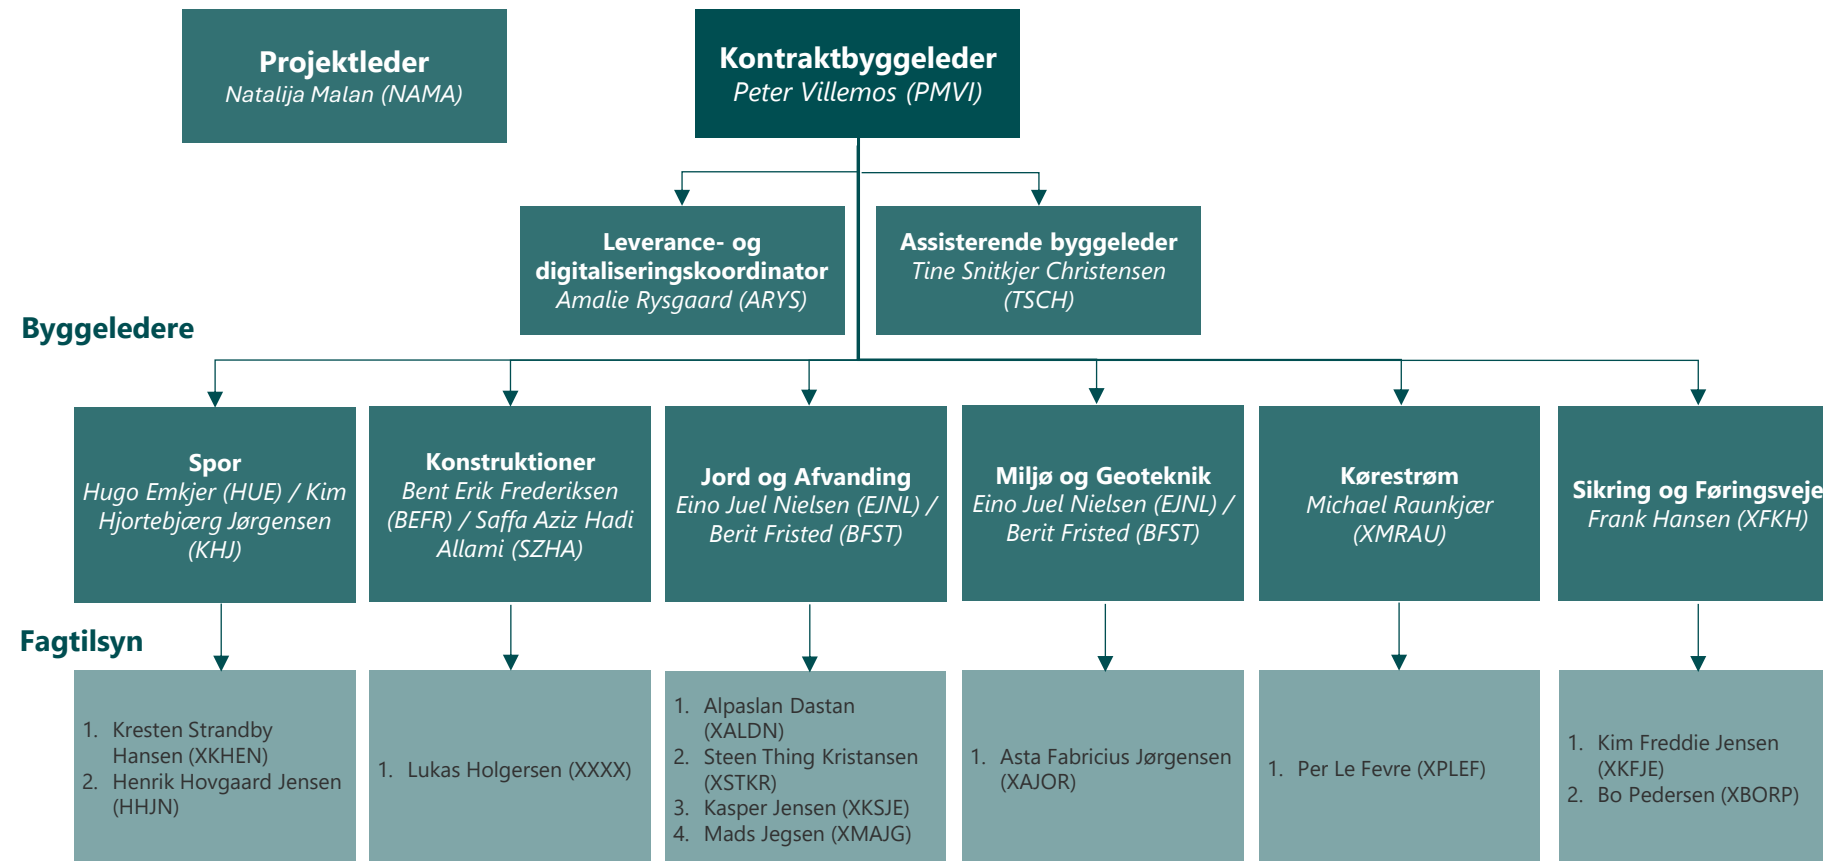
Projektleder
Natalija Malan (NAMA)

Kontraktbyggeleder
Peter Villemos (PMVI)

Leverance- og digitaliseringskoordinator
Amalie Rysgaard (ARYS)

Assisterende byggeleder
Tine Snitkjer Christensen (TSCH)

Byggeledere

Spor
Hugo Emkjer (HUE) / Kim Hjortebjærg Jørgensen (KHJ)

Konstruktioner
Bent Erik Frederiksen (BEFR) / Saffa Aziz Hadi Allami (SZHA)

Jord og Afvanding
Eino Juel Nielsen (EJNL) / Berit Fristed (BFST)

Miljø og Geoteknik
Eino Juel Nielsen (EJNL) / Berit Fristed (BFST)

Kørestrøm
Michael Raunkjær (XMRAU)

Sikring og Føringsveje
Frank Hansen (XFKH)

Fagtilsyn

1. Kresten Strandby Hansen (XKHEN)
2. Henrik Hovgaard Jensen (HHJN)

1. Lukas Holgersen (XXXX)

1. Alpaslan Dastan (XALDN)
2. Steen Thing Kristansen (XSTKR)
3. Kasper Jensen (XKSJE)
4. Mads Jegsen (XMAJG)

1. Asta Fabricius Jørgensen (XAJOR)

1. Per Le Fevre (XPLEF)

1. Kim Freddie Jensen (XKFJE)
2. Bo Pedersen (XBORP)